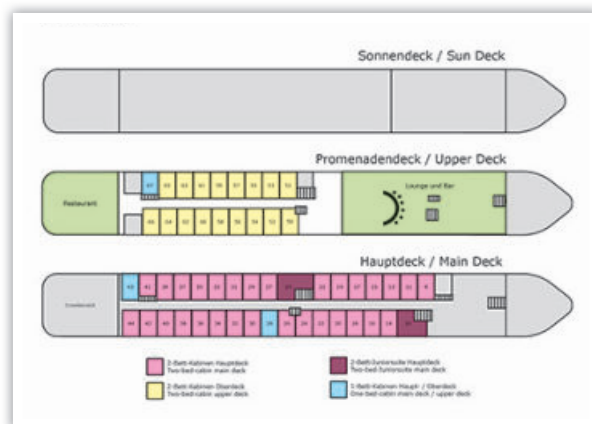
Sonnendeck / Sun Deck

Promenadendeck / Upper Deck

Restaurant

Lounge und Bar

Hauptdeck / Main Deck

2-Bett-Kabinen Hauptdeck
Two-bed-cabin main deck

2-Bett-Kabinen Oberdeck
Two-bed-cabin upper deck

2-Bett-Juniorsuite Hauptdeck
Two-bed-Juniorsuite main deck

1-Bett-Kabinen Haupt- / Oberdeck
One-bed-cabin main deck / upper deck